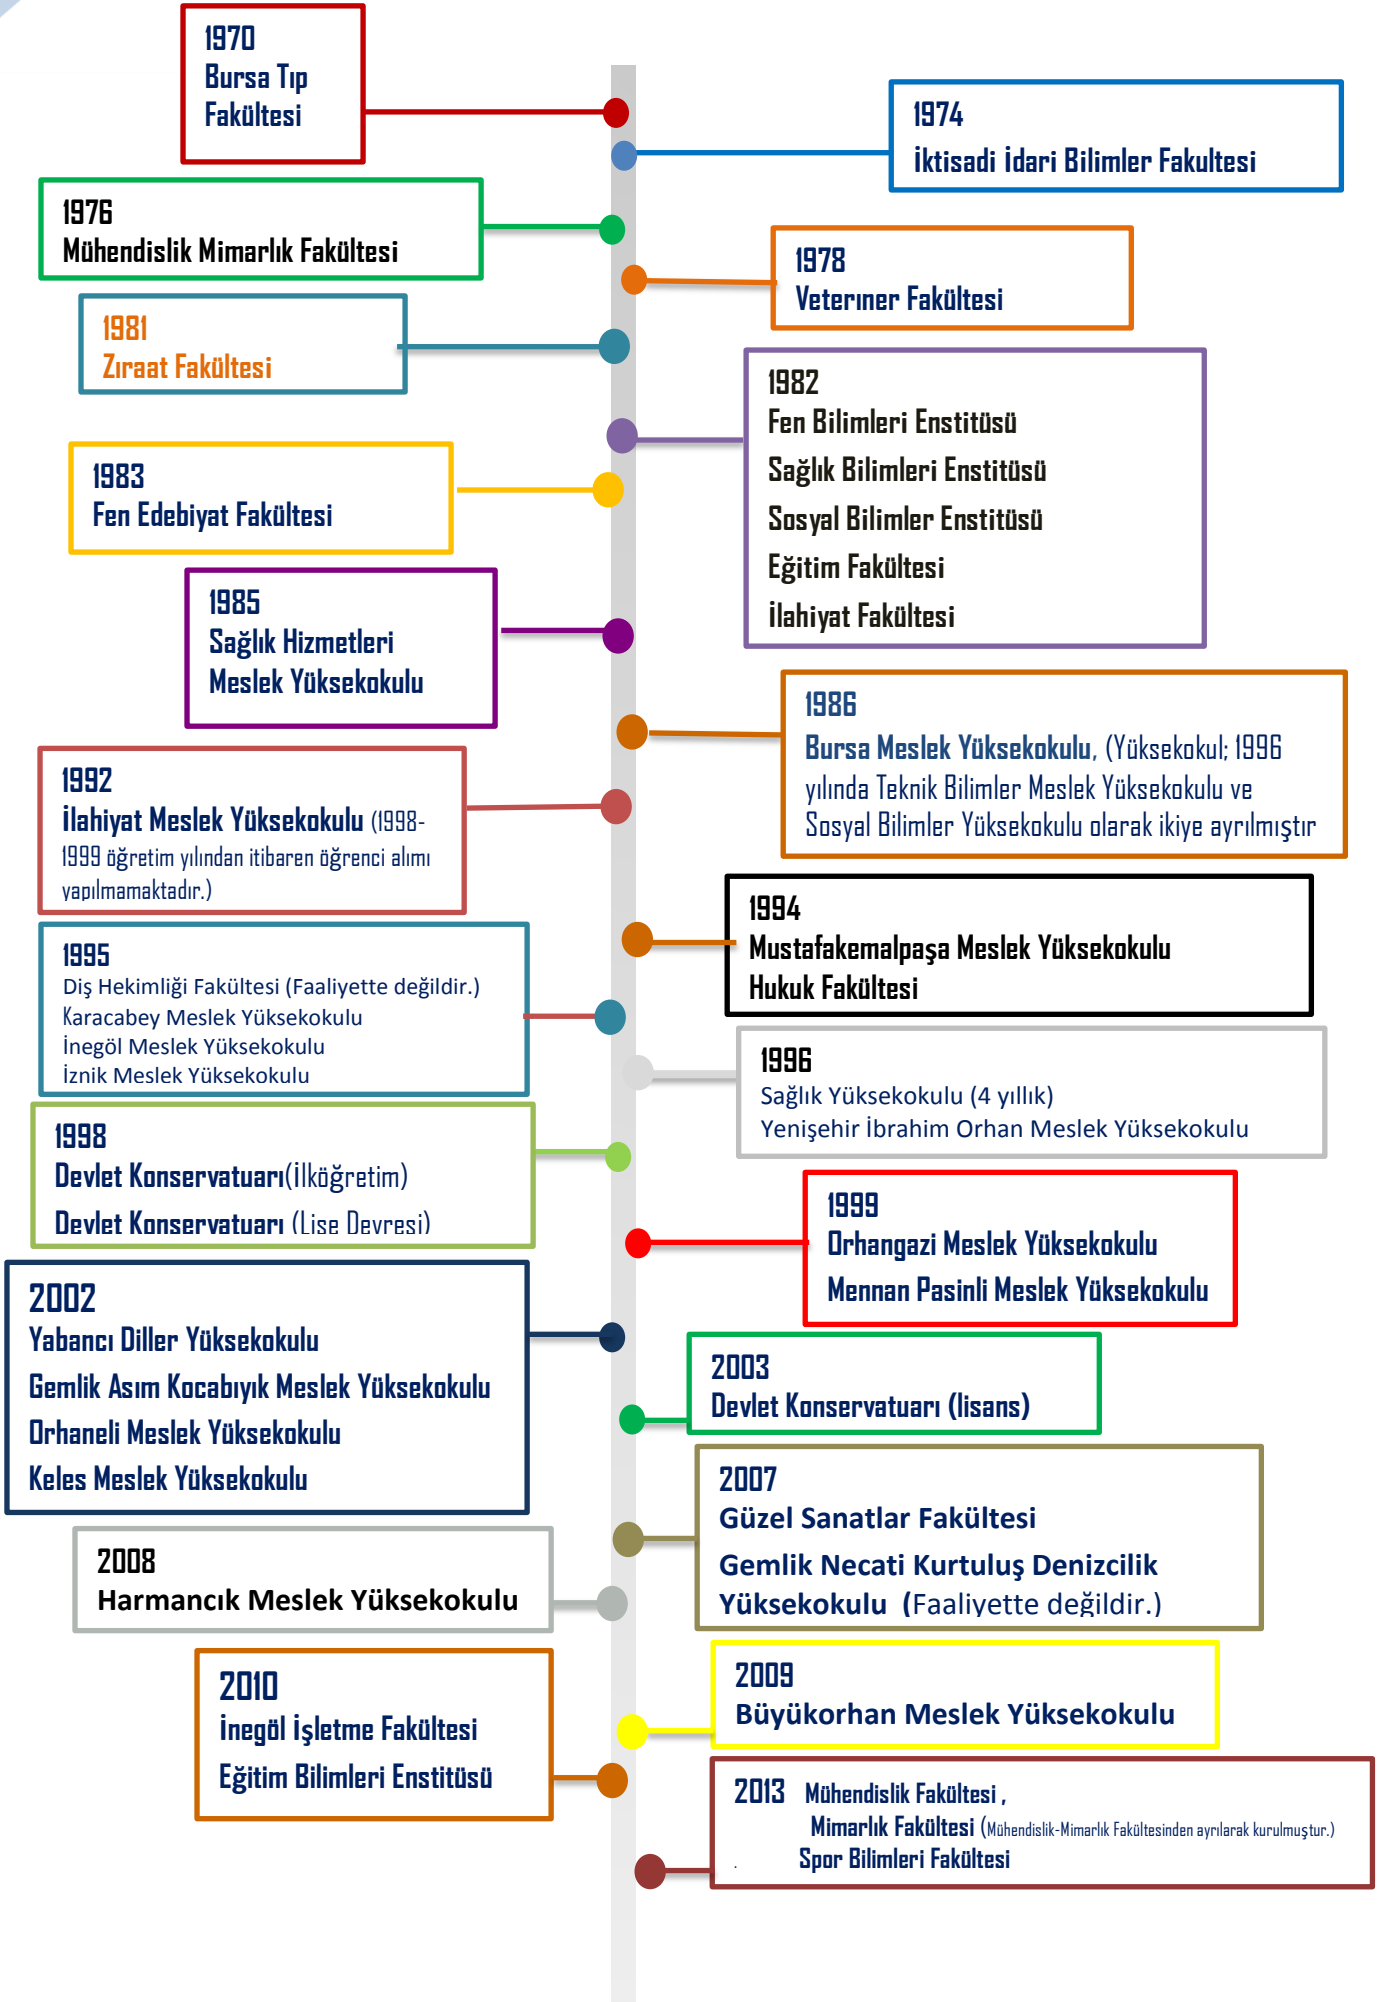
1970
Bursa Tıp Fakültesi

1974
İktisadi İdari Bilimler Fakultesi

1976
Mühendislik Mimarlık Fakültesi

1978
Veterıner Fakültesi

1981
Zıraat Fakültesi

1982
Fen Bilimleri Enstitüsü
Sağlık Bilimleri Enstitüsü
Sosyal Bilimler Enstitüsü
Eğitim Fakültesi
İlahiyat Fakültesi

1983
Fen Edebiyat Fakültesi

1985
Sağlık Hizmetleri Meslek Yüksekokulu

1986
Bursa Meslek Yüksekokulu, (Yüksekokul; 1996 yılında Teknik Bilimler Meslek Yüksekokulu ve Sosyal Bilimler Yüksekokulu olarak ikiye ayrılmıştır

1992
İlahiyat Meslek Yüksekokulu (1998-1999 öğretim yılından itibaren öğrenci alımı yapılmamaktadır.)

1994
Mustafakemalpaşa Meslek Yüksekokulu
Hukuk Fakültesi

1995
Diş Hekimliği Fakültesi (Faaliyette değildir.)
Karacabey Meslek Yüksekokulu
İnegöl Meslek Yüksekokulu
İznik Meslek Yüksekokulu

1996
Sağlık Yüksekokulu (4 yıllık)
Yenişehir İbrahim Orhan Meslek Yüksekokulu

1998
Devlet Konservatuarı(İlköğretim)
Devlet Konservatuarı (Lise Devresi)

1999
Orhangazi Meslek Yüksekokulu
Mennan Pasinli Meslek Yüksekokulu

2002
Yabancı Diller Yüksekokulu
Gemlik Asım Kocabıyık Meslek Yüksekokulu
Orhaneli Meslek Yüksekokulu
Keles Meslek Yüksekokulu

2003
Devlet Konservatuarı (lisans)

2007
Güzel Sanatlar Fakültesi
Gemlik Necati Kurtuluş Denizcilik Yüksekokulu (Faaliyette değildir.)

2008
Harmancık Meslek Yüksekokulu

2009
Büyükorhan Meslek Yüksekokulu

2010
İnegöl İşletme Fakültesi
Eğitim Bilimleri Enstitüsü

2013 Mühendislik Fakültesi,
Mimarlık Fakültesi (Mühendislik-Mimarlık Fakültesinden ayrılarak kurulmuştur.)
Spor Bilimleri Fakültesi